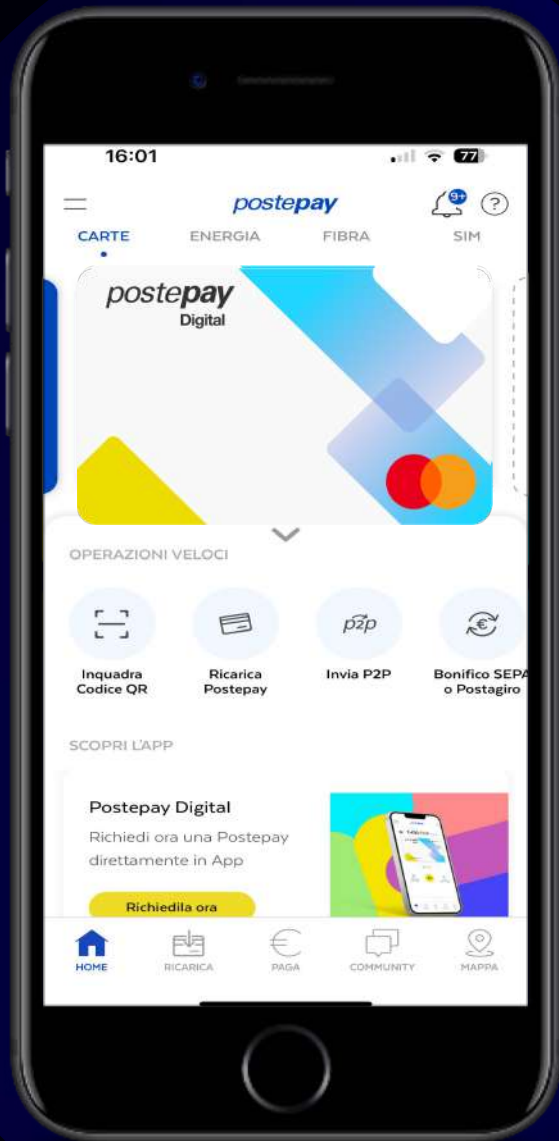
16:01

77

postepay

9+

?

CARTE ENERGIA FIBRA SIM

postepay
Digital

OPERAZIONI VELOCI

Inquadra Codice QR

Ricarica Postepay

p2p

Invia P2P

Bonifico SEPA o Postagiro

SCOPRI L'APP

Postepay Digital

Richiedi ora una Postepay direttamente in App

Richiedila ora

HOME RICARICA PAGA COMMUNITY MAPPA